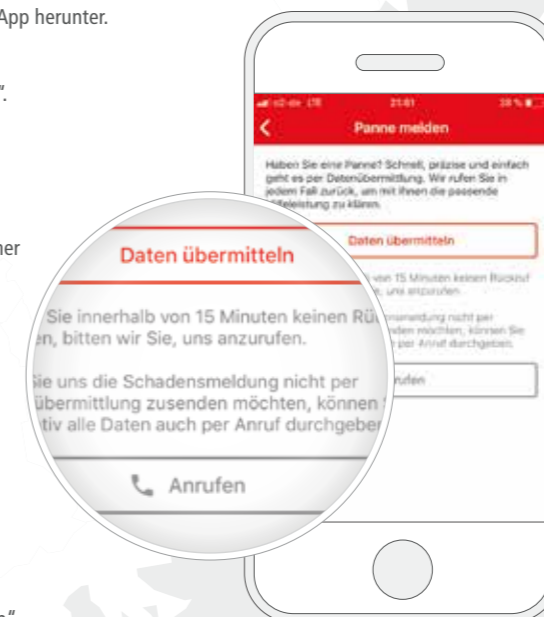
App herunter.

".

her

e"

o2-de LTE 21:01 38 %

Panne melden

Haben Sie eine Panne? Schnell, präzise und einfach geht es per Datenübermittlung. Wir rufen Sie in jedem Fall zurück, um mit Ihnen die passende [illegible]ilfeleistung zu klären.

Daten übermitteln

Sie innerhalb von 15 Minuten keinen Rü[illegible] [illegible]en, bitten wir Sie, uns anzurufen.

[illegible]ie uns die Schadensmeldung nicht per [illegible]übermittlung zusenden möchten, können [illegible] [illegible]tiv alle Daten auch per Anruf durchgebe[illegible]

Anrufen